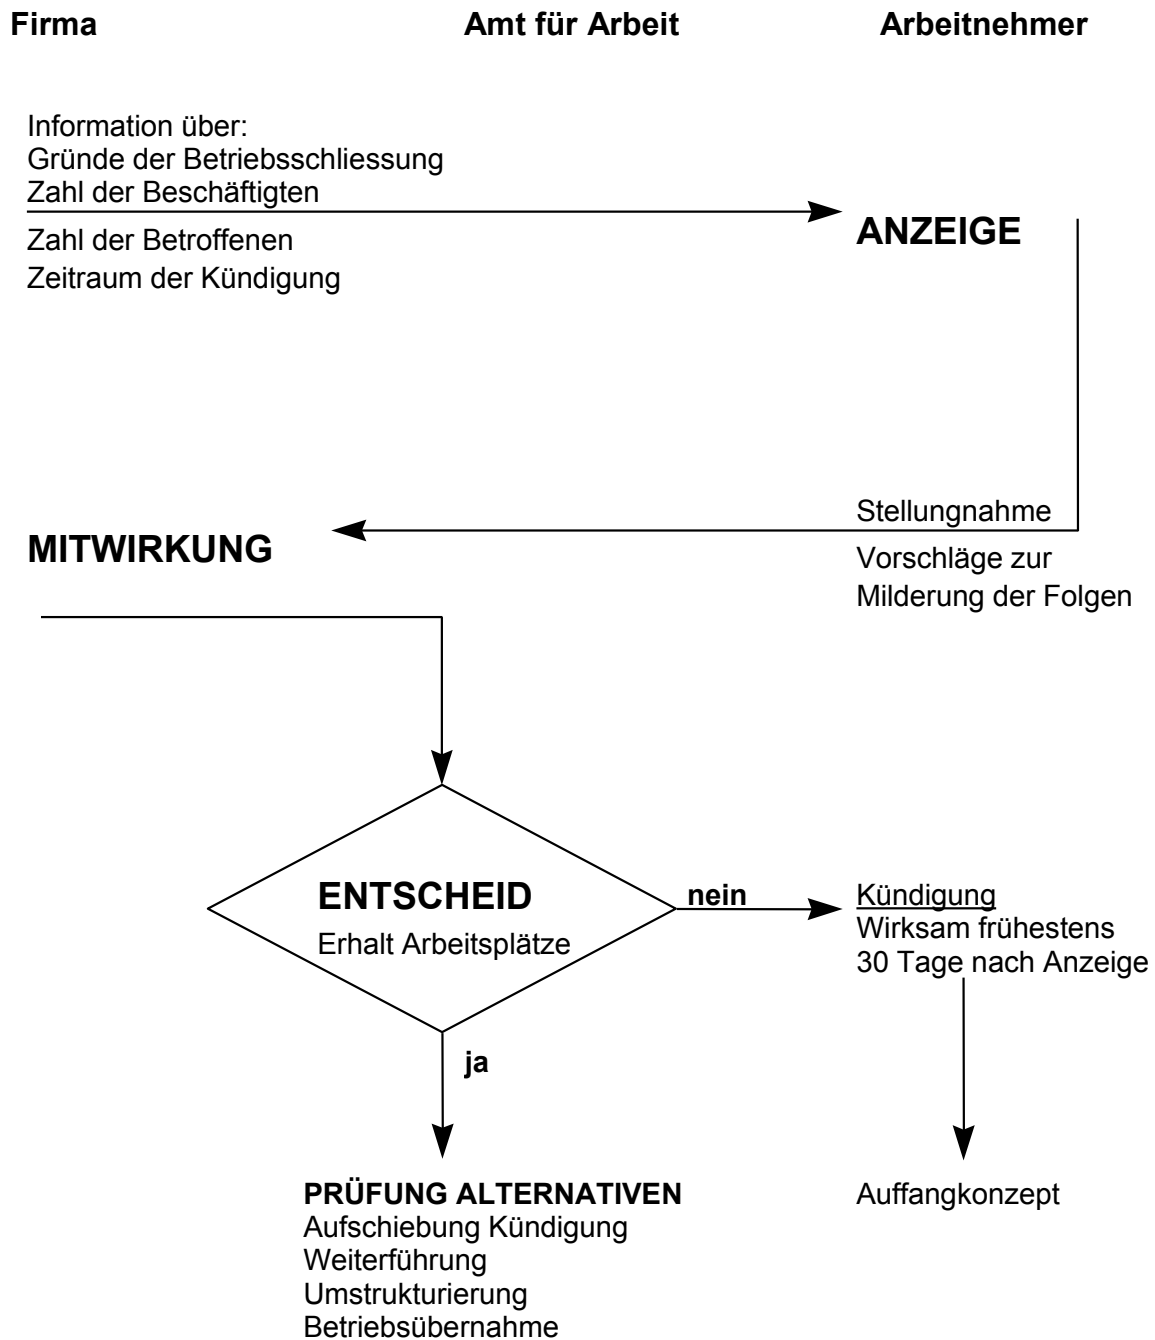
Firma

Amt für Arbeit

Arbeitnehmer

Information über:
Gründe der Betriebsschliessung
Zahl der Beschäftigten
Zahl der Betroffenen
Zeitraum der Kündigung

ANZEIGE

Stellungnahme

MITWIRKUNG

Vorschläge zur Milderung der Folgen

ENTSCHEID
Erhalt Arbeitsplätze

nein

Kündigung
Wirksam frühestens 30 Tage nach Anzeige

ja

PRÜFUNG ALTERNATIVEN
Aufschiebung Kündigung
Weiterführung
Umstrukturierung
Betriebsübernahme

Auffangkonzept